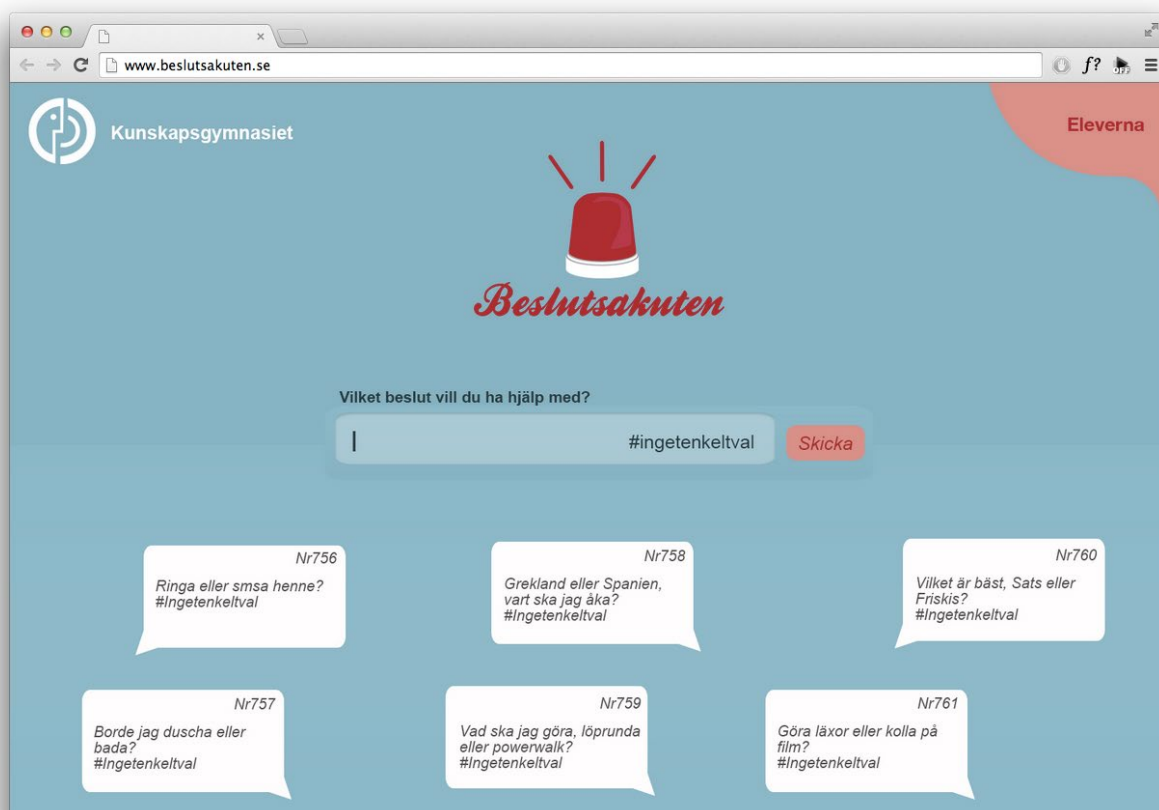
www.beslutsakuten.se

Kunskapsgymnasiet

Eleverna

Beslutsakuten

Vilket beslut vill du ha hjälp med?

#ingetenkeltval

Skicka

Nr756
Ringa eller smsa henne? #Ingetenkeltval

Nr758
Grekland eller Spanien, vart ska jag åka? #Ingetenkeltval

Nr760
Vilket är bäst, Sats eller Friskis? #Ingetenkeltval

Nr757
Borde jag duscha eller bada? #Ingetenkeltval

Nr759
Vad ska jag göra, löprunda eller powerwalk? #Ingetenkeltval

Nr761
Göra läxor eller kolla på film? #Ingetenkeltval